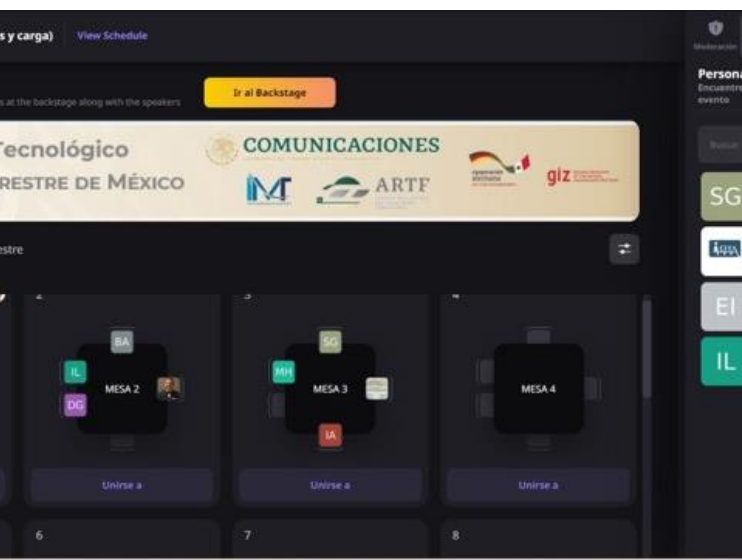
s y carga) View Schedule

Moderación

s at the backstage along with the speakers

Ir al Backstage

Persona
Encuentre
evento

Tecnológico
RESTRE DE MÉXICO

COMUNICACIONES

IMT ARTF

giz

Buscar

estre

SG
EI
IL

2
BA
IL
MESA 2
DG
Unirse a

3
SG
MH
MESA 3
IA
Unirse a

4
MESA 4
Unirse a

6

7

8